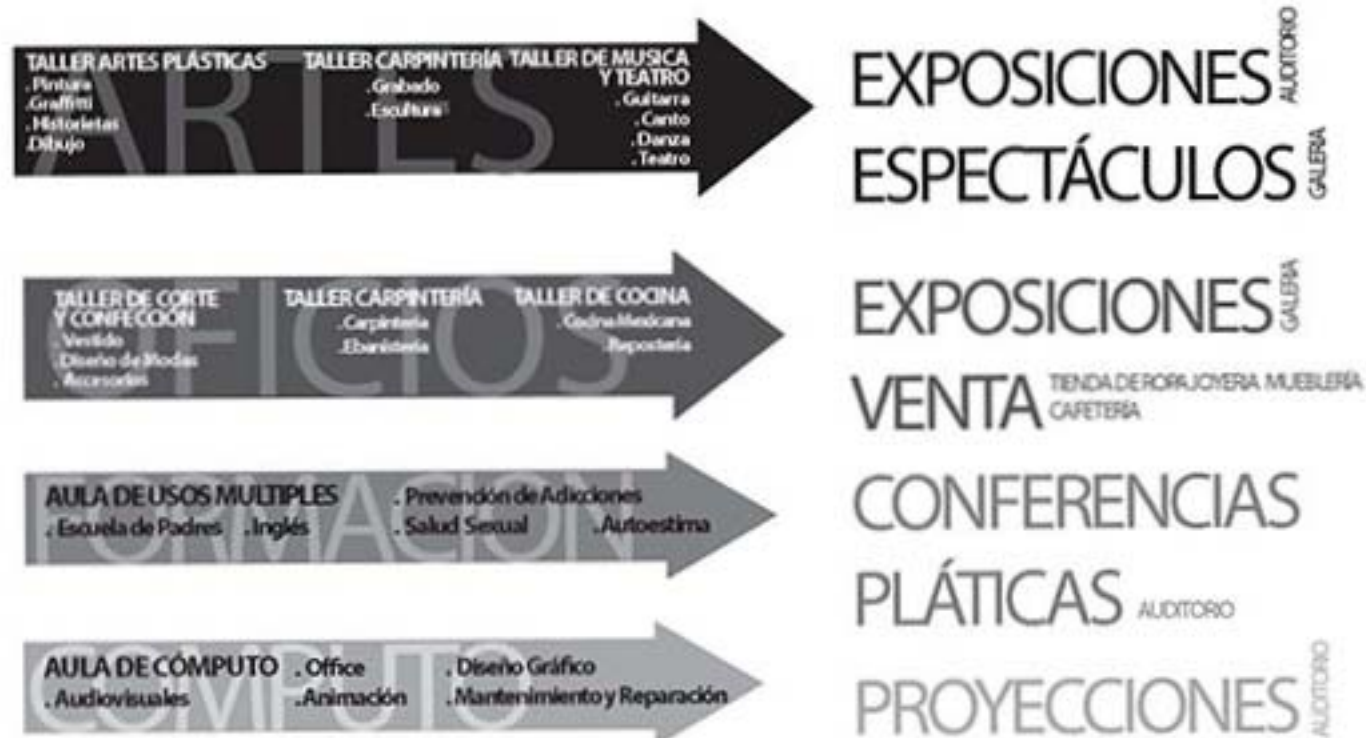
ARTES

TALLER ARTES PLÁSTICAS
.Pintura
.Graffiti
.Historietas
.Dibujo

TALLER CARPINTERÍA
.Grabado
.Escultura

TALLER DE MUSICA Y TEATRO
.Guitarra
.Canto
.Danza
.Teatro

EXPOSICIONES AUDITORIO
ESPECTÁCULOS GALERIA

OFICIOS

TALLER DE CORTE Y CONFECCIÓN
.Vestido
.Diseño de Modas
.Accesorios

TALLER CARPINTERÍA
.Carpintería
.Ebanistería

TALLER DE COCINA
.Cocina Mexicana
.Repostería

EXPOSICIONES GALERIA
VENTA TIENDA DE ROPA,JOYERIA, MUEBLERÍA CAFETERÍA

FORMACIÓN

AULA DE USOS MULTIPLES
.Escuela de Padres .Inglés
.Prevención de Adicciones
.Salud Sexual .Autoestima

CONFERENCIAS
PLÁTICAS AUDITORIO

CÓMPUTO

AULA DE CÓMPUTO .Office .Diseño Gráfico
.Audiovisuales .Animación .Mantenimiento y Reparación

PROYECCIONES AUDITORIO